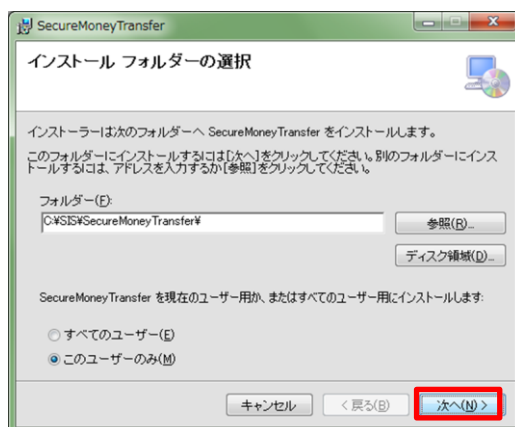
SecureMoneyTransfer

インストール フォルダーの選択

インストーラーは次のフォルダーへ SecureMoneyTransfer をインストールします。

このフォルダーにインストールするには[次へ]をクリックしてください。別のフォルダーにインストールするには、アドレスを入力するか[参照]をクリックしてください。

フォルダー(F):

C:¥SIS¥SecureMoneyTransfer¥

参照(R)...

ディスク領域(D)...

SecureMoneyTransfer を現在のユーザー用か、またはすべてのユーザー用にインストールします:

すべてのユーザー(E)

このユーザーのみ(M)

キャンセル

< 戻る(B)

次へ(N) >